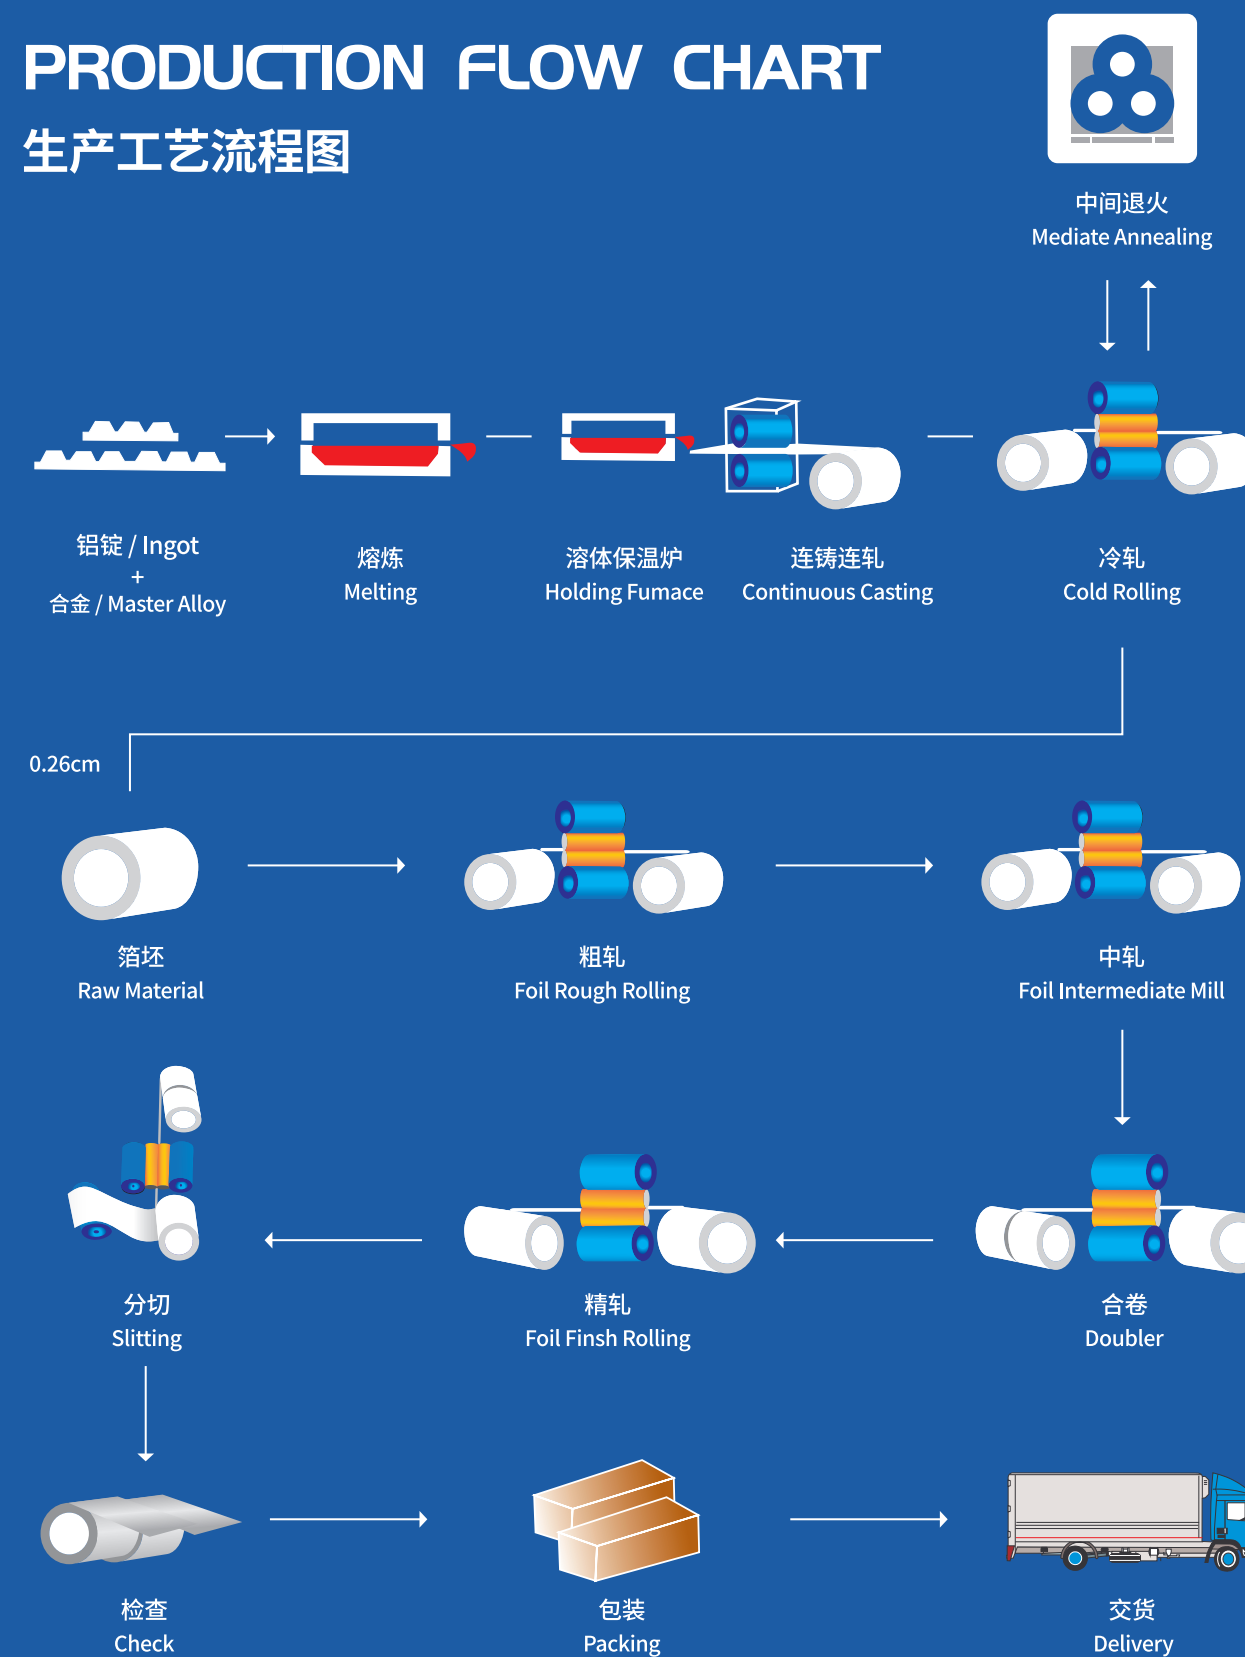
PRODUCTION FLOW CHART
生产工艺流程图

中间退火
Mediate Annealing

铝锭 / Ingot
+
合金 / Master Alloy

熔炼
Melting

溶体保温炉
Holding Fumace

连铸连轧
Continuous Casting

冷轧
Cold Rolling

0.26cm

箔坯
Raw Material

粗轧
Foil Rough Rolling

中轧
Foil Intermediate Mill

分切
Slitting

精轧
Foil Finsh Rolling

合卷
Doubler

检查
Check

包装
Packing

交货
Delivery